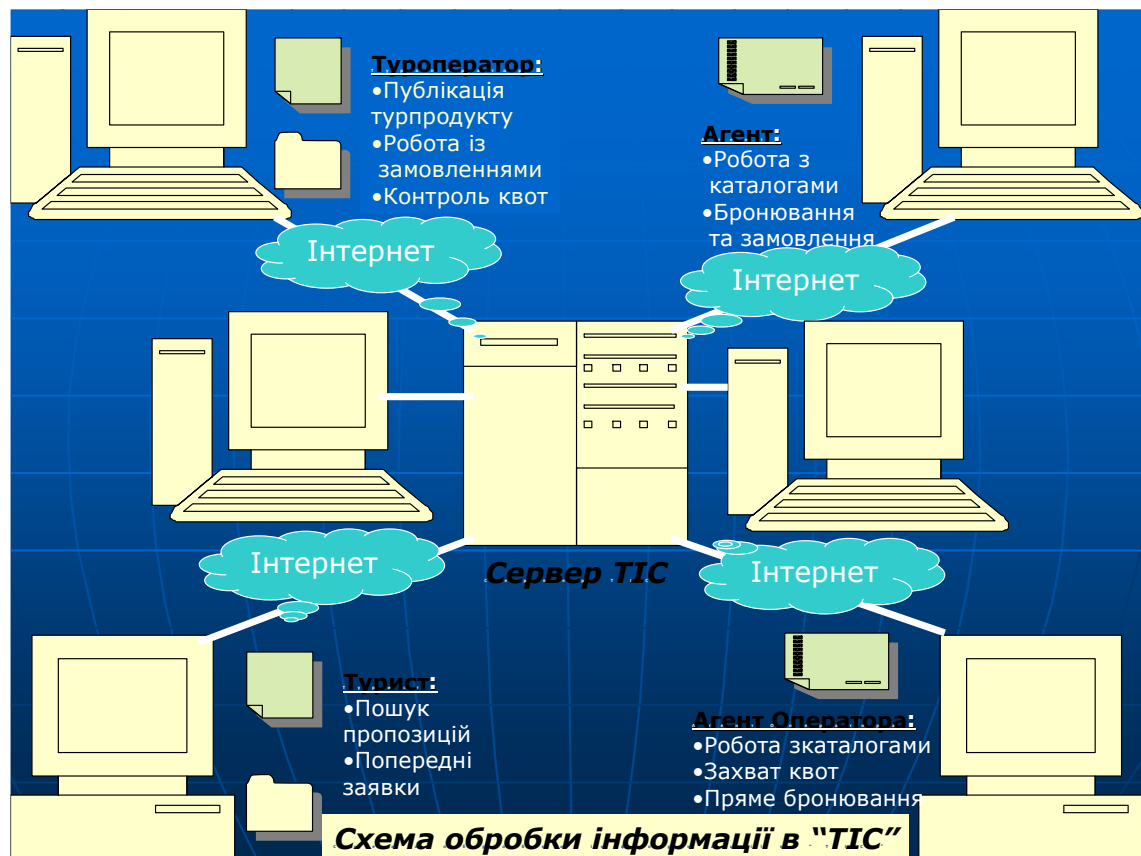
Туроператор:
•Публікація турпродукту
•Робота із замовленнями
•Контроль квот

Агент:
•Робота з каталогами
•Бронювання та замовлення

Інтернет

Інтернет

Інтернет

Сервер ТІС

Інтернет

Турист:
•Пошук пропозицій
•Попередні заявки

Агент Оператора:
•Робота зкаталогами
•Захват квот
•Пряме бронювання

Схема обробки інформації в "ТІС"